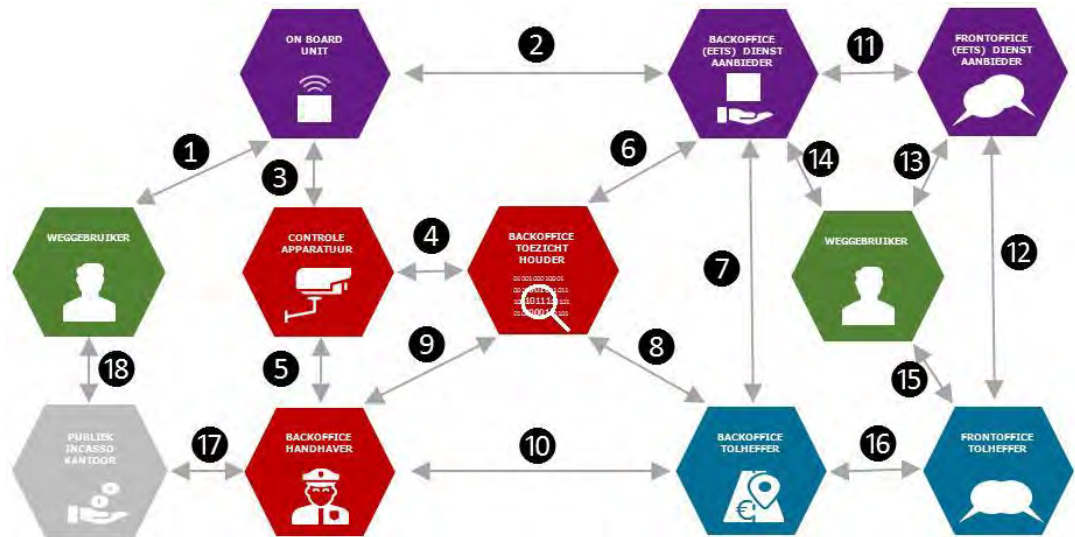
ON BOARD UNIT

2

BACKOFFICE (EETS) DIENST AANBIEDER

11

FRONTOFFICE (EETS) DIENST AANBIEDER

1

3

6

14

13

WEGGEBRUIKER

CONTROLE APPARATUUR

4

BACKOFFICE TOEZICHT HOUDER

7

WEGGEBRUIKER

12

18

5

9

8

15

PUBLIEK INCASSO KANTOOR

17

BACKOFFICE HANDHAVER

10

BACKOFFICE TOLHEFFER

16

FRONTOFFICE TOLHEFFER